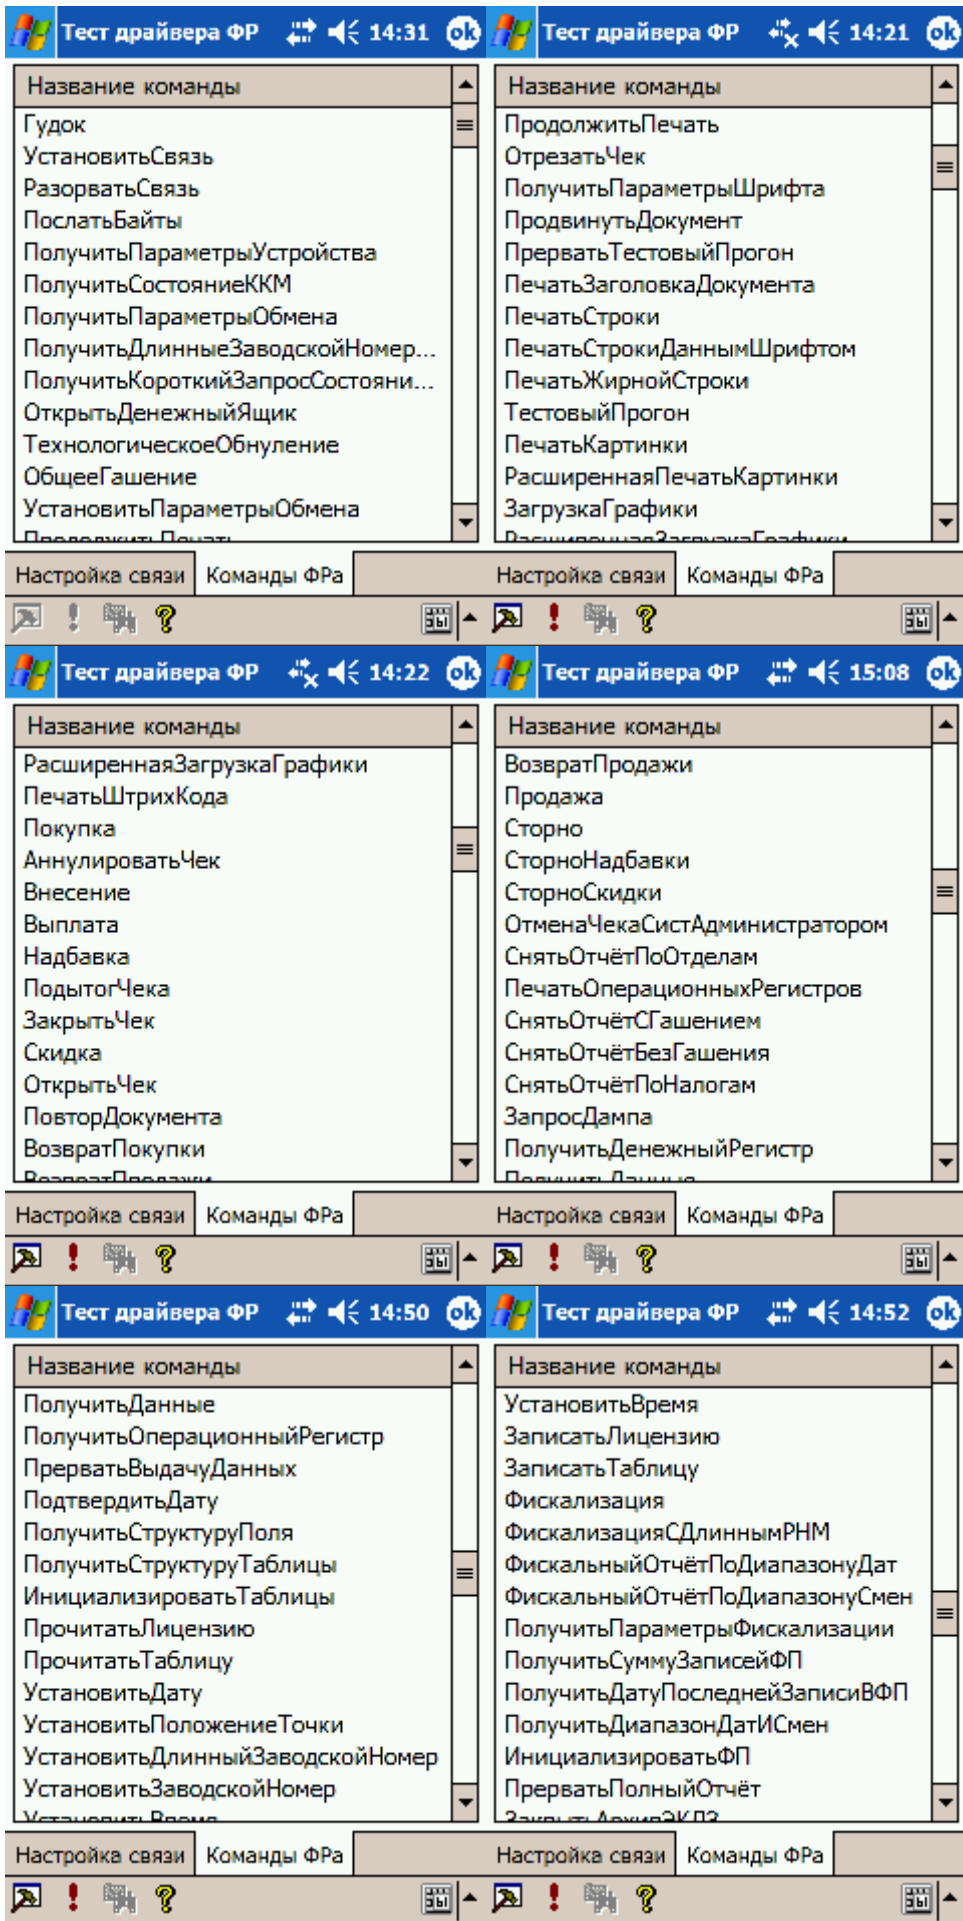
Тест драйвера ФР 14:31 ok

Название команды

Гудок
УстановитьСвязь
РазорватьСвязь
ПослатьБайты
ПолучитьПараметрыУстройства
ПолучитьСостояниеККМ
ПолучитьПараметрыОбмена
ПолучитьДлинныеЗаводскойНомер...
ПолучитьКороткийЗапросСостояни...
ОткрытьДенежныйЯщик
ТехнологическоеОбнуление
ОбщееГашение
УстановитьПараметрыОбмена
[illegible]

Настройка связи | Команды ФРа

Тест драйвера ФР 14:21 ok

Название команды

ПродолжитьПечать
ОтрезатьЧек
ПолучитьПараметрыШрифта
ПродвинутьДокумент
ПрерватьТестовыйПрогон
ПечатьЗаголовкаДокумента
ПечатьСтроки
ПечатьСтрокиДаннымШрифтом
ПечатьЖирнойСтроки
ТестовыйПрогон
ПечатьКартинки
РасширеннаяПечатьКартинки
ЗагрузкаГрафики
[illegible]

Настройка связи | Команды ФРа

Тест драйвера ФР 14:22 ok

Название команды

РасширеннаяЗагрузкаГрафики
ПечатьШтрихКода
Покупка
АннулироватьЧек
Внесение
Выплата
Надбавка
ПодытогЧека
ЗакрытьЧек
Скидка
ОткрытьЧек
ПовторДокумента
ВозвратПокупки
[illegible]

Настройка связи | Команды ФРа

Тест драйвера ФР 15:08 ok

Название команды

ВозвратПродажи
Продажа
Сторно
СторноНадбавки
СторноСкидки
ОтменаЧекаСистАдминистратором
СнятьОтчётПоОтделам
ПечатьОперационныхРегистров
СнятьОтчётСГашением
СнятьОтчётБезГашения
СнятьОтчётПоНалогам
ЗапросДампа
ПолучитьДенежныйРегистр
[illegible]

Настройка связи | Команды ФРа

Тест драйвера ФР 14:50 ok

Название команды

ПолучитьДанные
ПолучитьОперационныйРегистр
ПрерватьВыдачуДанных
ПодтвердитьДату
ПолучитьСтруктуруПоля
ПолучитьСтруктуруТаблицы
ИнициализироватьТаблицы
ПрочитатьЛицензию
ПрочитатьТаблицу
УстановитьДату
УстановитьПоложениеТочки
УстановитьДлинныйЗаводскойНомер
УстановитьЗаводскойНомер
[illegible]

Настройка связи | Команды ФРа

Тест драйвера ФР 14:52 ok

Название команды

УстановитьВремя
ЗаписатьЛицензию
ЗаписатьТаблицу
Фискализация
ФискализацияСДлиннымРНМ
ФискальныйОтчётПоДиапазонуДат
ФискальныйОтчётПоДиапазонуСмен
ПолучитьПараметрыФискализации
ПолучитьСуммуЗаписейФП
ПолучитьДатуПоследнейЗаписиВФП
ПолучитьДиапазонДатИСмен
ИнициализироватьФП
ПрерватьПолныйОтчёт
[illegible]

Настройка связи | Команды ФРа